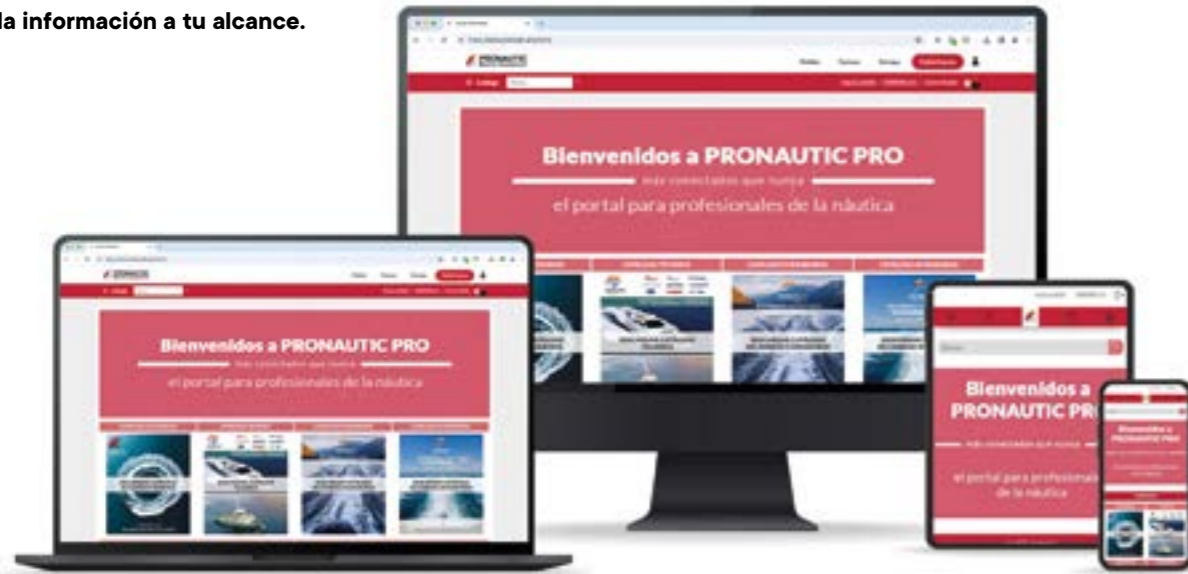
la información a tu alcance.

Bienvenidos a PRONAUTIC PRO

más conectados que nunca

el portal para profesionales de la náutica

Bienvenidos a PRONAUTIC PRO

más conectados que nunca

el portal para profesionales de la náutica

Bienvenidos a PRONAUTIC PR

más conectados que nunca

el portal para profesional de la náutica

Bienvenidos a PRONAUTIC PRO